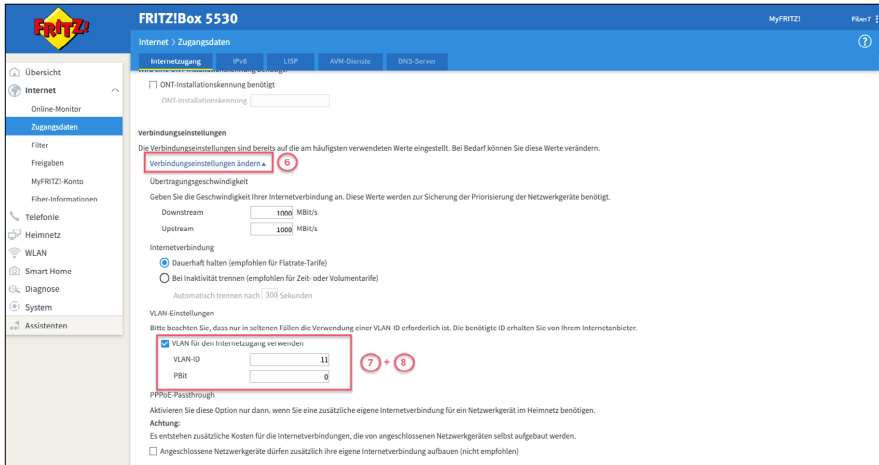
FRITZ!

FRITZ!Box 5530

MyFRITZ!

FiberT

Internet > Zugangsdaten

?

Internetzugang | IPv6 | LISP | AVM-Dienste | DNS-Server

Übersicht
Internet
Online-Monitor
Zugangsdaten
Filter
Freigaben
MyFRITZ!-Konto
Fiber-Informationen
Telefonie
Heimnetz
WLAN
Smart Home
Diagnose
System
Assistenten

ONT-Installationskennung benötigt

ONT-Installationskennung

Verbindungseinstellungen

Die Verbindungseinstellungen sind bereits auf die am häufigsten verwendeten Werte eingestellt. Bei Bedarf können Sie diese Werte verändern.

Verbindungseinstellungen ändern ▴ 6

Übertragungsgeschwindigkeit

Geben Sie die Geschwindigkeit Ihrer Internetverbindung an. Diese Werte werden zur Sicherung der Priorisierung der Netzwerkgeräte benötigt.

Downstream 1000 MBit/s

Upstream 1000 MBit/s

Internetverbindung

Dauerhaft halten (empfohlen für Flatrate-Tarife)

Bei Inaktivität trennen (empfohlen für Zeit- oder Volumentarife)

Automatisch trennen nach 300 Sekunden

VLAN-Einstellungen

Bitte beachten Sie, dass nur in seltenen Fällen die Verwendung einer VLAN ID erforderlich ist. Die benötigte ID erhalten Sie von Ihrem Internetanbieter.

VLAN für den Internetzugang verwenden

VLAN-ID 11

PBit 0

7 + 8

PPPoE-Passthrough

Aktivieren Sie diese Option nur dann, wenn Sie eine zusätzliche eigene Internetverbindung für ein Netzwerkgerät im Heimnetz benötigen.

Achtung:

Es entstehen zusätzliche Kosten für die Internetverbindungen, die von angeschlossenen Netzwerkgeräten selbst aufgebaut werden.

Angeschlossene Netzwerkgeräte dürfen zusätzlich ihre eigene Internetverbindung aufbauen (nicht empfohlen)